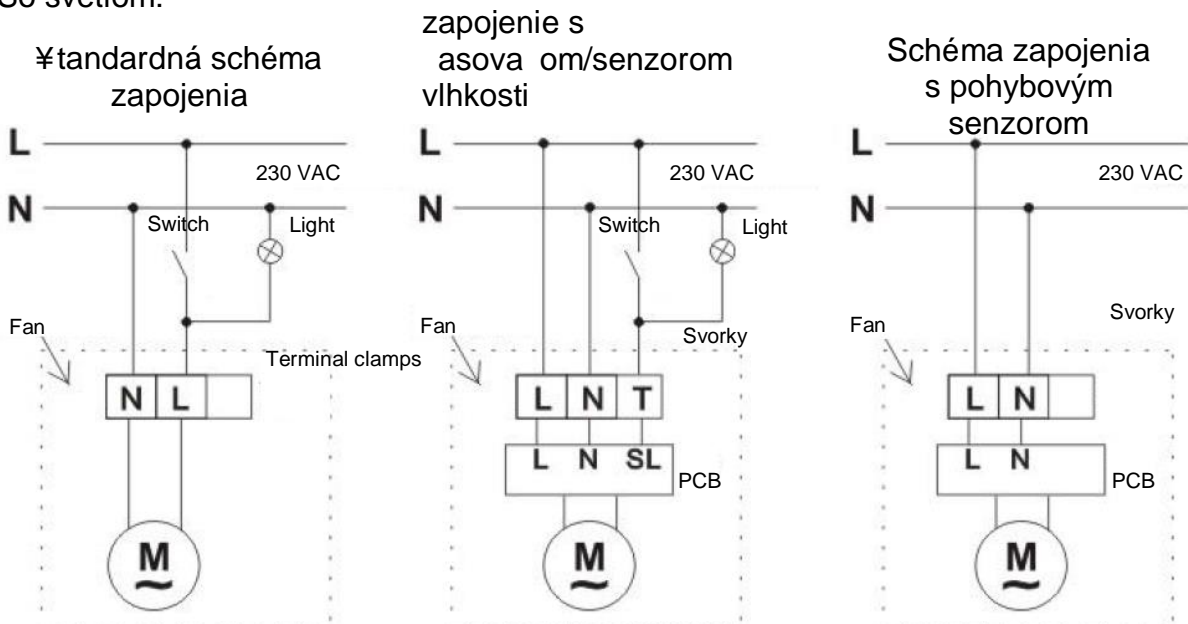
So svetlom:

¥tandardná schéma zapojenia

L
N
230 VAC
Switch
Light
Fan
Terminal clamps
N L
M

zapojenie s asova om/senzorom vlhkosti

L
N
230 VAC
Switch
Light
Fan
Svorky
L N T
L N SL
PCB
M

Schéma zapojenia s pohybovým senzorom

L
N
230 VAC
Fan
Svorky
L N
L N
PCB
M